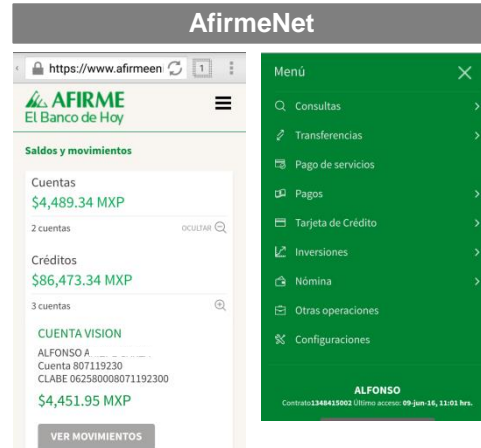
AfirmeNet

https://www.afirmeen

AFIRME
El Banco de Hoy

Saldos y movimientos

Cuentas
$4,489.34 MXP
2 cuentas
OCULTAR

Créditos
$86,473.34 MXP
3 cuentas

CUENTA VISION
ALFONSO A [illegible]
Cuenta 807119230
CLABE 062580008071192300
$4,451.95 MXP

VER MOVIMIENTOS

Menú

Consultas
Transferencias
Pago de servicios
Pagos
Tarjeta de Crédito
Inversiones
Nómina
Otras operaciones
Configuraciones

ALFONSO
Contrato1348415002 Último acceso: 09-jun-16, 11:01 hrs.